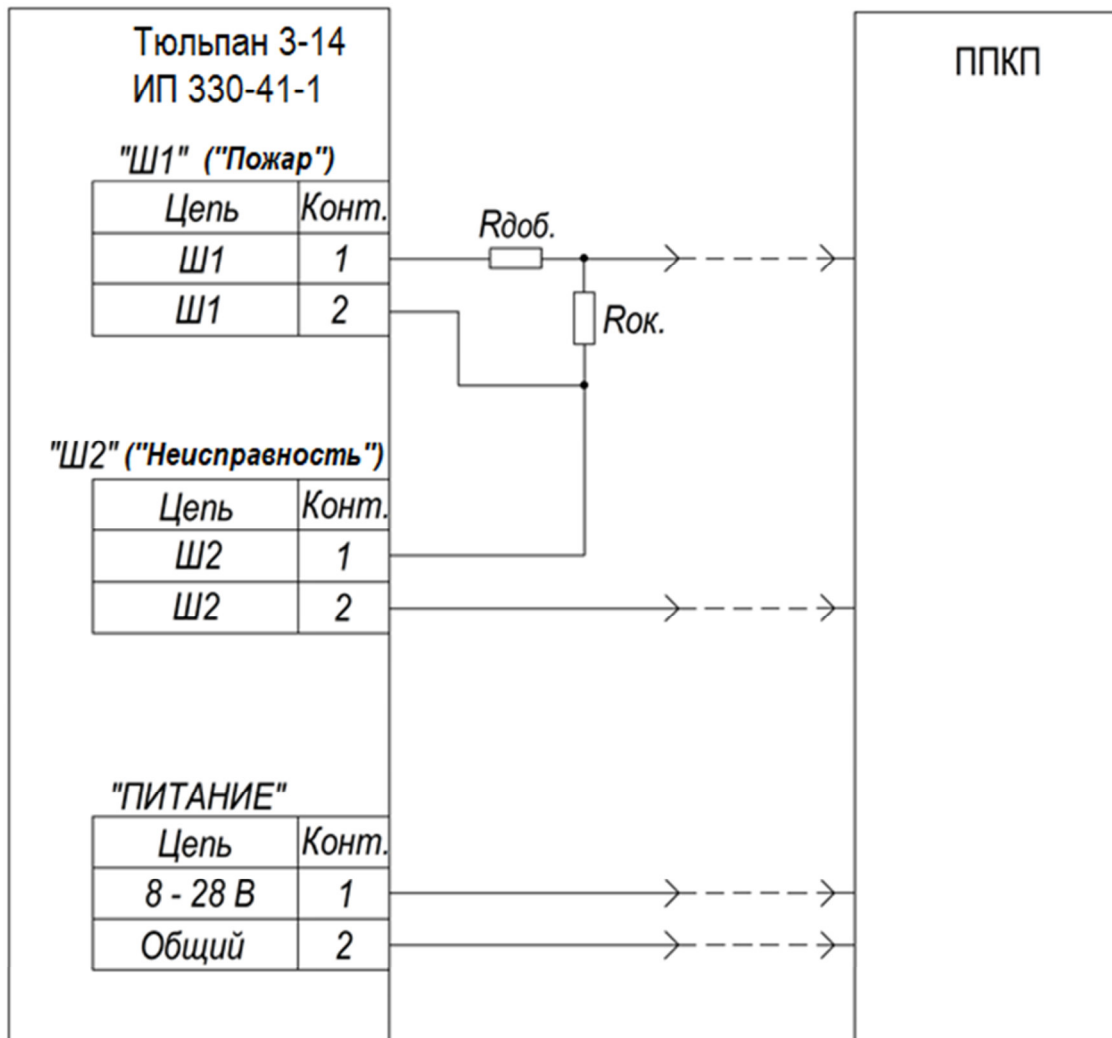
Тюльпан 3-14
ИП 330-41-1

"Ш1" ("Пожар")

| Цепь | Конт. |
|---|---|
| Ш1 | 1 |
| Ш1 | 2 |

Rдоб.

Rок.

"Ш2" ("Неисправность")

| Цепь | Конт. |
|---|---|
| Ш2 | 1 |
| Ш2 | 2 |

"ПИТАНИЕ"

| Цепь | Конт. |
|---|---|
| 8 - 28 В | 1 |
| Общий | 2 |

ППКП